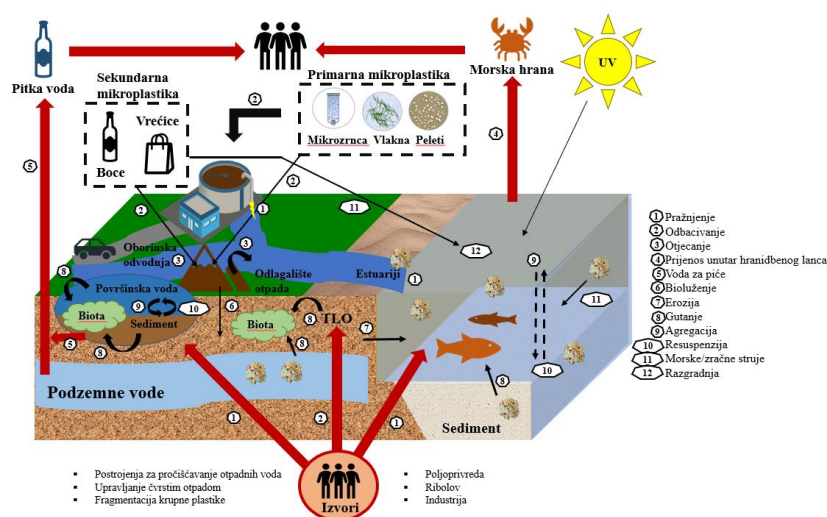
Pitka voda

Morska hrana

UV

Sekundarna mikroplastika

Primarna mikroplastika

Mikrozrnca Vlakna Peleti

Boce

Vrećice

2

5

4

2

1

2

11

12

3

Oborinska odvodnja

3

8

Površinska voda

9

10

Sediment

Biota

Odlagalište otpada

6

Biota

8

TLO

7

Estuariji

1

9

11

8

10

5

8

Podzemne vode

1

2

1

Sediment

Izvori

1 Pražnjenje
2 Odbacivanje
3 Otjecanje
4 Prijenos unutar hranidbenog lanca
5 Voda za piće
6 Bioluženje
7 Erozija
8 Gutanje
9 Agregacija
10 Resuspenzija
11 Morske/zračne struje
12 Razgradnja

- Postrojenja za pročišćavanje otpadnih voda
- Upravljanje čvrstim otpadom
- Fragmentacija krupne plastike

- Poljoprivreda
- Ribolov
- Industrija